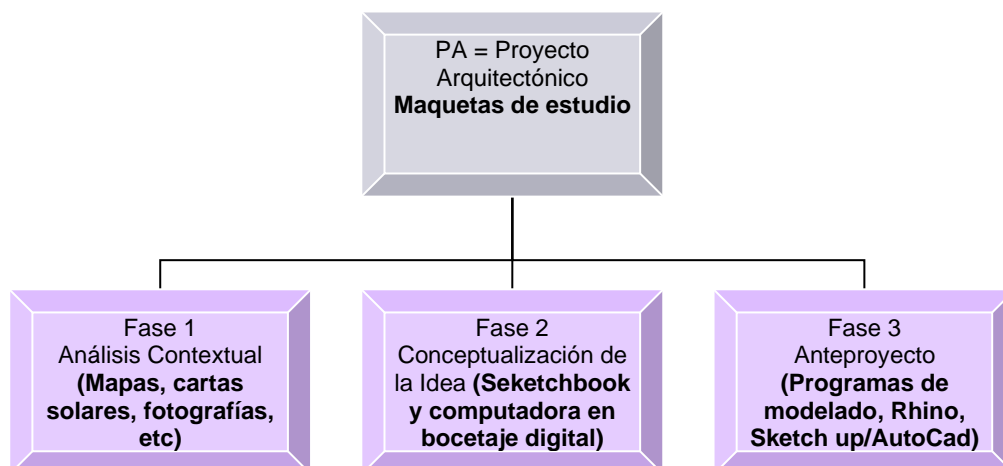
PA = Proyecto Arquitectónico
**Maquetas de estudio**

Fase 1
Análisis Contextual **(Mapas, cartas solares, fotografías, etc)**

Fase 2
Conceptualización de la Idea **(Seketchbook y computadora en bocetaje digital)**

Fase 3
Anteproyecto **(Programas de modelado, Rhino, Sketch up/AutoCad)**